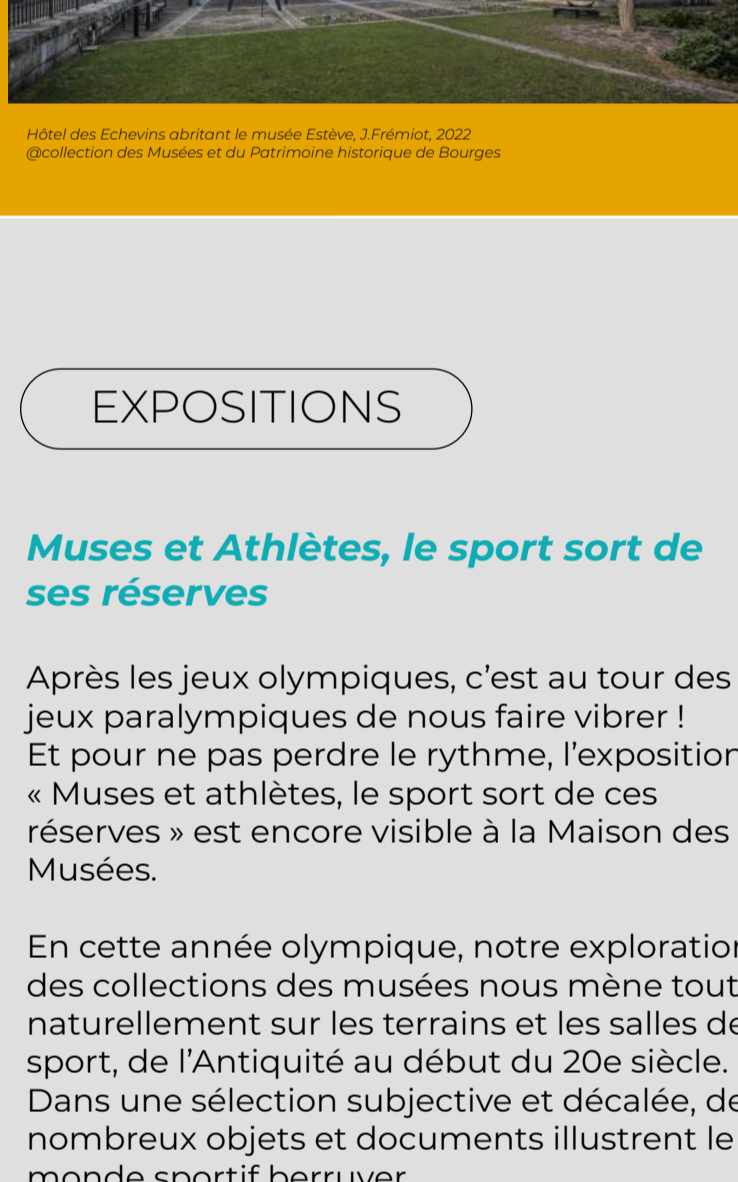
Hôtel des Echevins abritant le musée Estève, J.Frémiot, 2022
@collection des Musées et du Patrimoine historique de Bourges

EXPOSITIONS

Muses et Athlètes, le sport sort de ses réserves

Après les jeux olympiques, c'est au tour des jeux paralympiques de nous faire vibrer ! Et pour ne pas perdre le rythme, l'exposition « Muses et athlètes, le sport sort de ces réserves » est encore visible à la Maison des Musées.

En cette année olympique, notre exploration des collections des musées nous mène tout naturellement sur les terrains et les salles de sport, de l'Antiquité au début du 20e siècle. Dans une sélection subjective et décalée, de nombreux objets et documents illustrent le monde sportif berruyer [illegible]